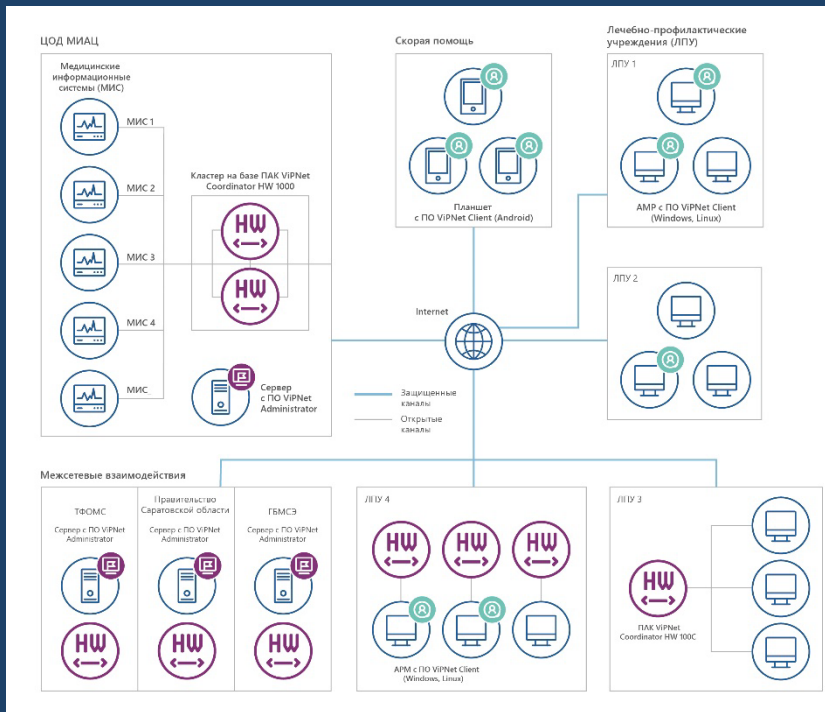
ЦОД МИАЦ

Медицинские информационные системы (МИС)

МИС 1

МИС 2

МИС 3

МИС 4

МИС

Кластер на базе ПАК ViPNet Coordinator HW 1000

HW

HW

Сервер с ПО ViPNet Administrator

Скорая помощь

Планшет с ПО ViPNet Client (Android)

Лечебно-профилактические учреждения (ЛПУ)

ЛПУ 1

АМР с ПО ViPNet Client (Windows, Linux)

ЛПУ 2

Internet

Защищенные каналы

Открытые каналы

Межсетевые взаимодействия

ТФОМС

Сервер с ПО ViPNet Administrator

HW

Правительство Саратовской области

Сервер с ПО ViPNet Administrator

HW

ГБМСЭ

Сервер с ПО ViPNet Administrator

HW

ЛПУ 4

HW

HW

HW

АРМ с ПО ViPNet Client (Windows, Linux)

ЛПУ 3

HW

ПАК ViPNet Coordinator HW 100C